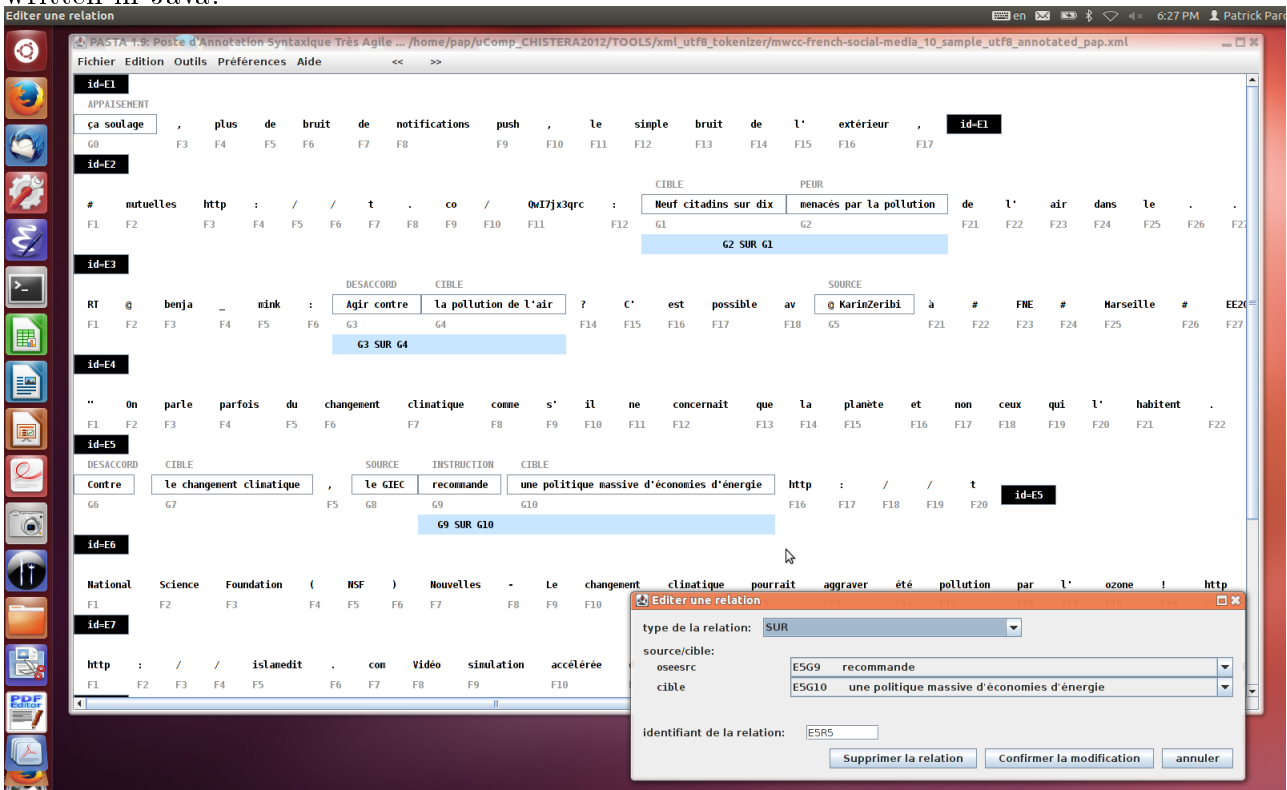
written in Java.

Editer une relation
en 6:27 PM Patrick Paro

PASTA 1.9: Poste d'Annotation Syntaxique Très Agile ... /home/pap/uComp_CHISTERA2012/TOOLS/xml_utf8_tokenizer/mwcc-french-social-media_10_sample_utf8_annotated_pap.xml

Fichier Edition Outils Préférences Aide << >>

id=E1
APPAISEMENT
ça soulage , plus de bruit de notifications push , le simple bruit de l' extérieur , id=E1
G0 F3 F4 F5 F6 F7 F8 F9 F10 F11 F12 F13 F14 F15 F16 F17

id=E2
CIBLE PEUR
# mutuelles http : / / t . co / OwI7jx3qrc : Neuf citadins sur dix menacés par la pollution de l' air dans le .
F1 F2 F3 F4 F5 F6 F7 F8 F9 F10 F11 F12 G1 G2 F21 F22 F23 F24 F25 F26 F2
G2 SUR G1

id=E3
DESACCORD CIBLE SOURCE
RT @ benja _ mink : Agir contre la pollution de l'air ? C' est possible av @ KarinZeribi à # FNE # Marseille # EE2
F1 F2 F3 F4 F5 F6 G3 G4 F14 F15 F16 F17 F18 G5 F21 F22 F23 F24 F25 F26 F27
G3 SUR G4

id=E4
" On parle parfois du changement climatique comme s' il ne concernait que la planète et non ceux qui l' habitent .
F1 F2 F3 F4 F5 F6 F7 F8 F9 F10 F11 F12 F13 F14 F15 F16 F17 F18 F19 F20 F21 F22

id=E5
DESACCORD CIBLE SOURCE INSTRUCTION CIBLE
Contre le changement climatique , le GIEC recommande une politique massive d'économies d'énergie http : / / t id=E5
G6 G7 F5 G8 G9 G10 F16 F17 F18 F19 F20
G9 SUR G10

id=E6
National Science Foundation ( NSF ) Nouvelles - Le changement climatique pourrait aggraver été pollution par l' ozone ! http
F1 F2 F3 F4 F5 F6 F7 F8 F9 F10

id=E7
http : / / islamedit . com Vidéo simulation accélérée
F1 F2 F3 F4 F5 F6 F7 F8 F9 F10

Editer une relation
type de la relation: SUR
source/cible:
oseesrc E5G9 recommande
cible E5G10 une politique massive d'économies d'énergie
identifiant de la relation: E5R5
Supprimer la relation Confirmer la modification annuler